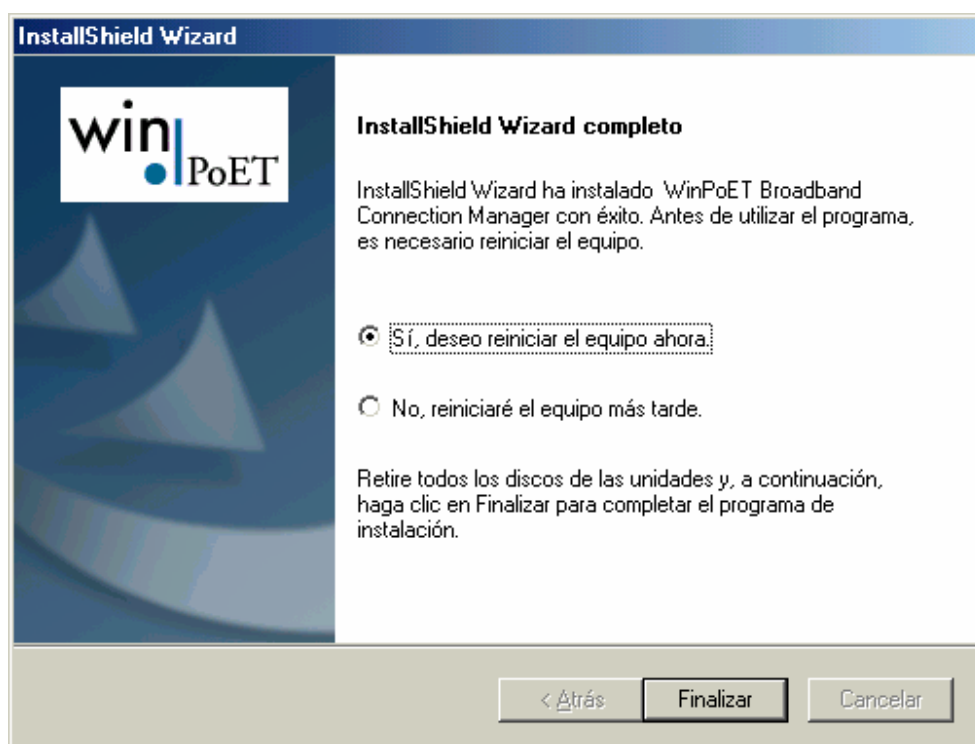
InstallShield Wizard

win PoET

InstallShield Wizard completo

InstallShield Wizard ha instalado WinPoET Broadband Connection Manager con éxito. Antes de utilizar el programa, es necesario reiniciar el equipo.

Sí, deseo reiniciar el equipo ahora.

No, reiniciaré el equipo más tarde.

Retire todos los discos de las unidades y, a continuación, haga clic en Finalizar para completar el programa de instalación.

< Atrás

Finalizar

Cancelar